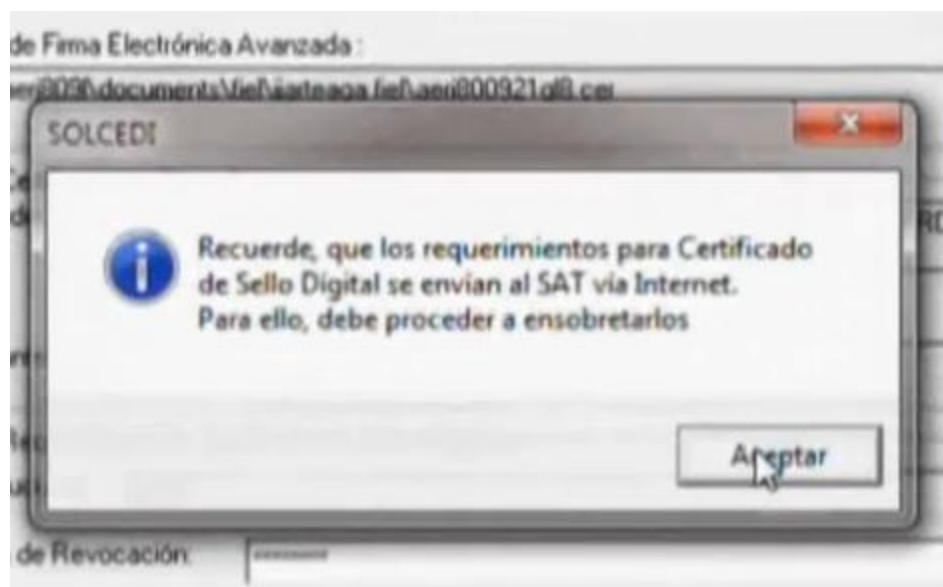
de Firma Electrónica Avanzada :

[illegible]\documents\fiel\aarteaga fiel\aeri800921gl8.cer

SOLCEDI

Recuerde, que los requerimientos para Certificado de Sello Digital se envían al SAT vía Internet. Para ello, debe proceder a ensobretarlos

Aceptar

de Revocación: